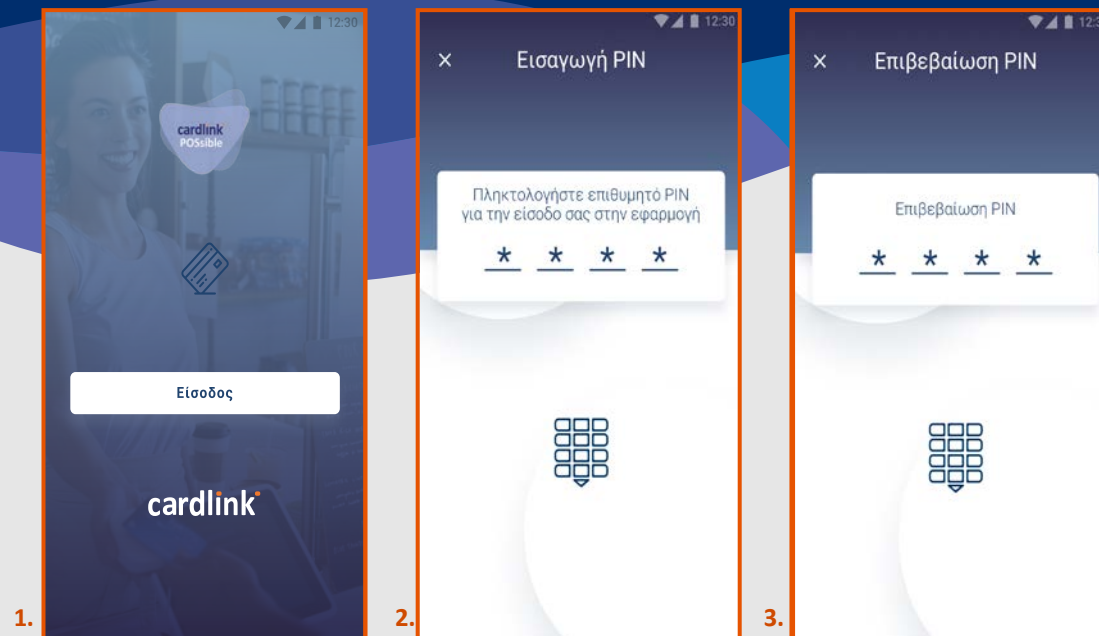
12:30

cardlink
POSsible

Είσοδος

cardlink

1.

12:30

×

Εισαγωγή PIN

Πληκτολογήστε επιθυμητό PIN για την είσοδο σας στην εφαρμογή

\* \* \* \*

2.

12:3

×

Επιβεβαίωση PIN

Επιβεβαίωση PIN

\* \* \* \*

3.